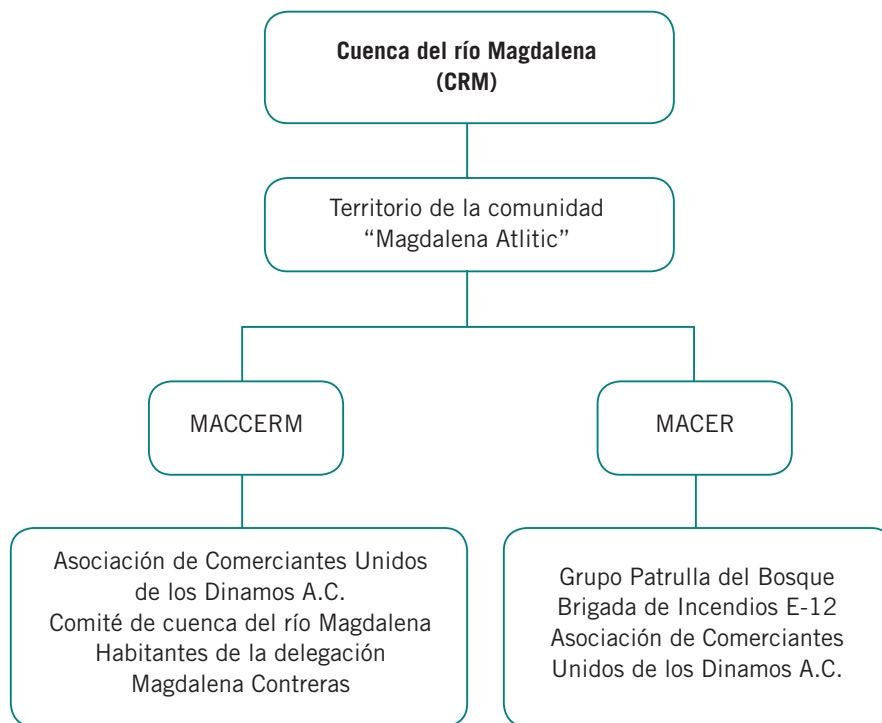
Cuenca del río Magdalena (CRM)

Territorio de la comunidad “Magdalena Atlitic”

MACCERM

MACER

Asociación de Comerciantes Unidos de los Dinamos A.C.
Comité de cuenca del río Magdalena
Habitantes de la delegación Magdalena Contreras

Grupo Patrulla del Bosque
Brigada de Incendios E-12
Asociación de Comerciantes Unidos de los Dinamos A.C.